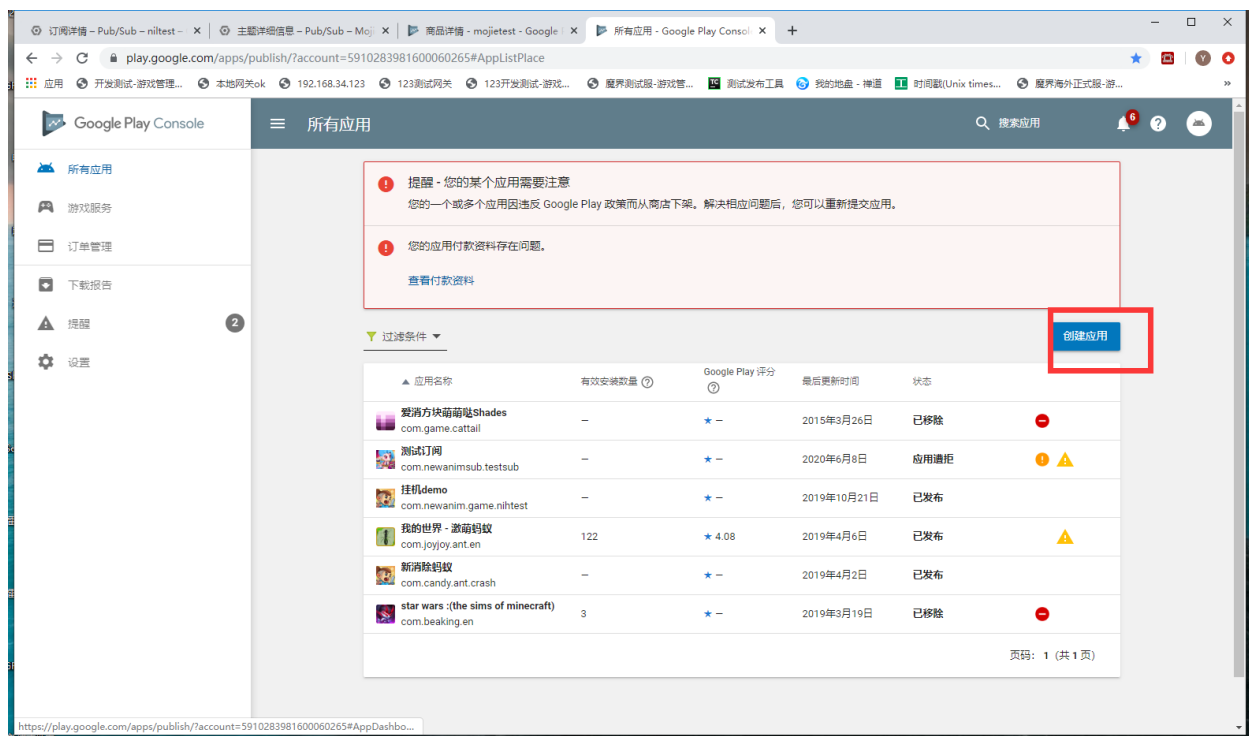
订阅详情 – Pub/Sub – niltest – ×
主题详细信息 – Pub/Sub – Moj ×
商品详情 - mojietest - Google ×
所有应用 - Google Play Consol ×
+

play.google.com/apps/publish/?account=5910283981600060265#AppListPlace

应用 开发测试-游戏管理... 本地网关ok 192.168.34.123 123测试网关 123开发测试-游戏... 魔界测试服-游戏管... 测试发布工具 我的地盘 - 禅道 时间戳(Unix times... 魔界海外正式服-游... »

Google Play Console
所有应用
搜索应用
6

所有应用
游戏服务
订单管理
下载报告
提醒 2
设置

提醒 - 您的某个应用需要注意
您的一个或多个应用因违反 Google Play 政策而从商店下架。解决相应问题后，您可以重新提交应用。

您的应用付款资料存在问题。
查看付款资料

过滤条件
创建应用

| 应用名称 | 有效安装数量 | Google Play 评分 | 最后更新时间 | 状态 |
|---|---|---|---|---|
| 爱消方块萌萌哒Shades com.game.cattail | – | ★ – | 2015年3月26日 | 已移除 |
| 测试订阅 com.newanimsub.testsub | – | ★ – | 2020年6月8日 | 应用遭拒 |
| 挂机demo com.newanim.game.nihtest | – | ★ – | 2019年10月21日 | 已发布 |
| 我的世界 - 激萌蚂蚁 com.joyjoy.ant.en | 122 | ★ 4.08 | 2019年4月6日 | 已发布 |
| 新消除蚂蚁 com.candy.ant.crash | – | ★ – | 2019年4月2日 | 已发布 |
| star wars :(the sims of minecraft) com.beaking.en | 3 | ★ – | 2019年3月19日 | 已移除 |

页码：1 (共 1 页)

https://play.google.com/apps/publish/?account=5910283981600060265#AppDashbo...